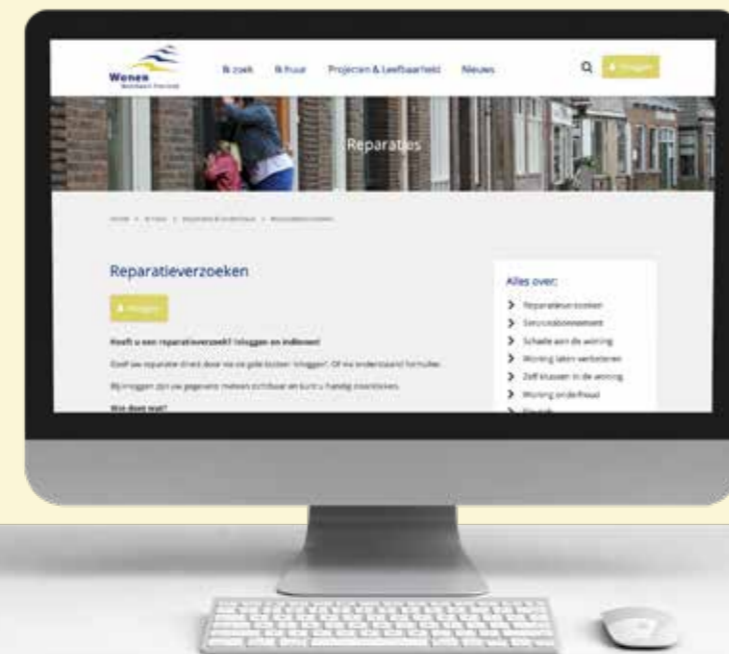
Wonen
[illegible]

Ik zoek Ik huur Projecten & Leefbaarheid Nieuws

Inloggen

Reparaties

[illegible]

Reparatieverzoeken

Inloggen

Heeft u een reparatieverzoek? Inloggen en indienen!

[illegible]

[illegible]

Wie doet wat?

Alles over:

Reparatieverzoeken
Servicesabonnement
Schade aan de woning
Woning laten verbeteren
Zelf klussen in de woning
Woning onderhoud
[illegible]